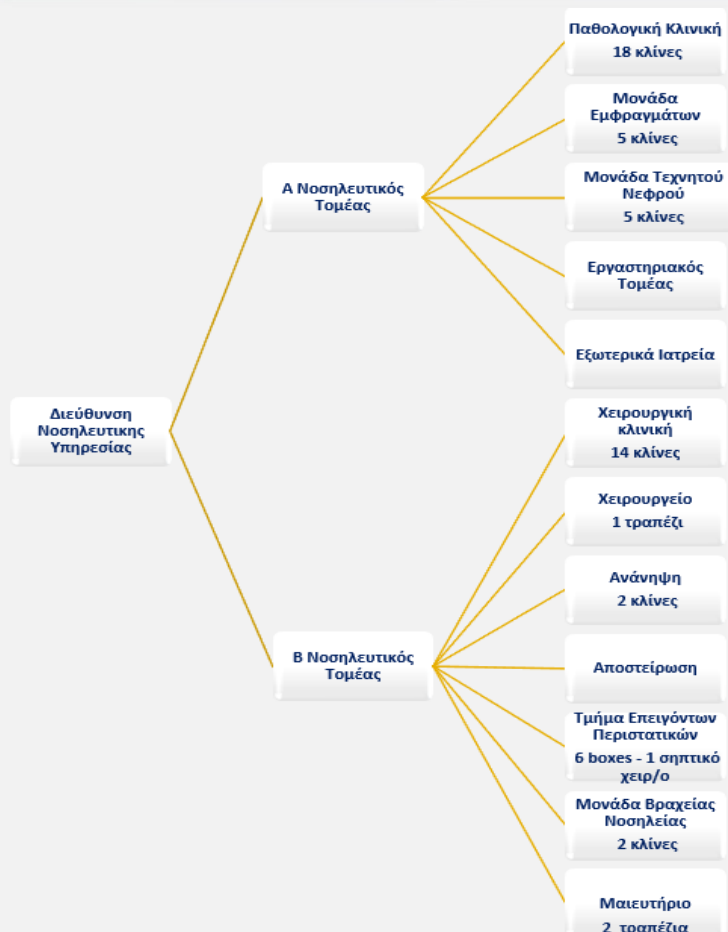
Διεύθυνση Νοσηλευτικης Υπηρεσίας

Α Νοσηλευτικός Τομέας

Παθολογική Κλινική
18 κλίνες

Μονάδα Εμφραγμάτων
5 κλίνες

Μονάδα Τεχνητού Νεφρού
5 κλίνες

Εργαστηριακός Τομέας

Εξωτερικά Ιατρεία

Β Νοσηλευτικός Τομέας

Χειρουργική κλινική
14 κλίνες

Χειρουργείο
1 τραπέζι

Ανάνηψη
2 κλίνες

Αποστείρωση

Τμήμα Επειγόντων Περιστατικών
6 boxes - 1 σηπτικό χειρ/ο

Μονάδα Βραχείας Νοσηλείας
2 κλίνες

Μαιευτήριο
2 τραπέζια